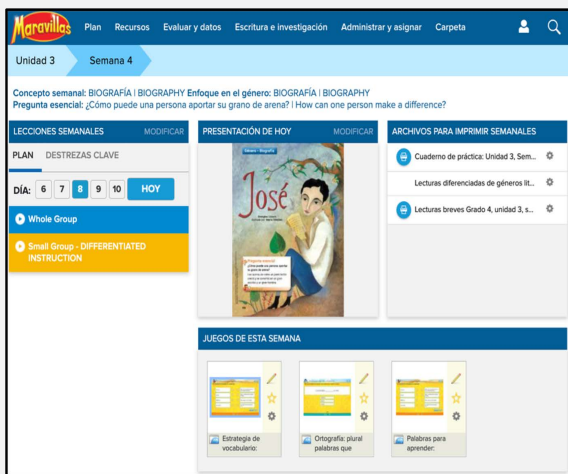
Maravillas Plan Recursos Evaluar y datos Escritura e investigación Administrar y asignar Carpeta

Unidad 3 Semana 4

Concepto semanal: BIOGRAFÍA | BIOGRAPHY Enfoque en el género: BIOGRAFÍA | BIOGRAPHY
Pregunta esencial: ¿Cómo puede una persona aportar su grano de arena? | How can one person make a difference?

LECCIONES SEMANALES MODIFICAR

PLAN DESTREZAS CLAVE

DÍA: 6 7 8 9 10 HOY

Whole Group

Small Group - DIFFERENTIATED INSTRUCTION

PRESENTACIÓN DE HOY MODIFICAR

Género · Biografía

José

Pregunta esencial
¿Cómo puede una persona aportar su grano de arena?
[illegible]

ARCHIVOS PARA IMPRIMIR SEMANALES

Cuaderno de práctica: Unidad 3, Sem...

Lecturas diferenciadas de géneros lit...

Lecturas breves Grado 4, unidad 3, s...

JUEGOS DE ESTA SEMANA

Estrategia de vocabulario:

Ortografía: plural palabras que

Palabras para aprender: